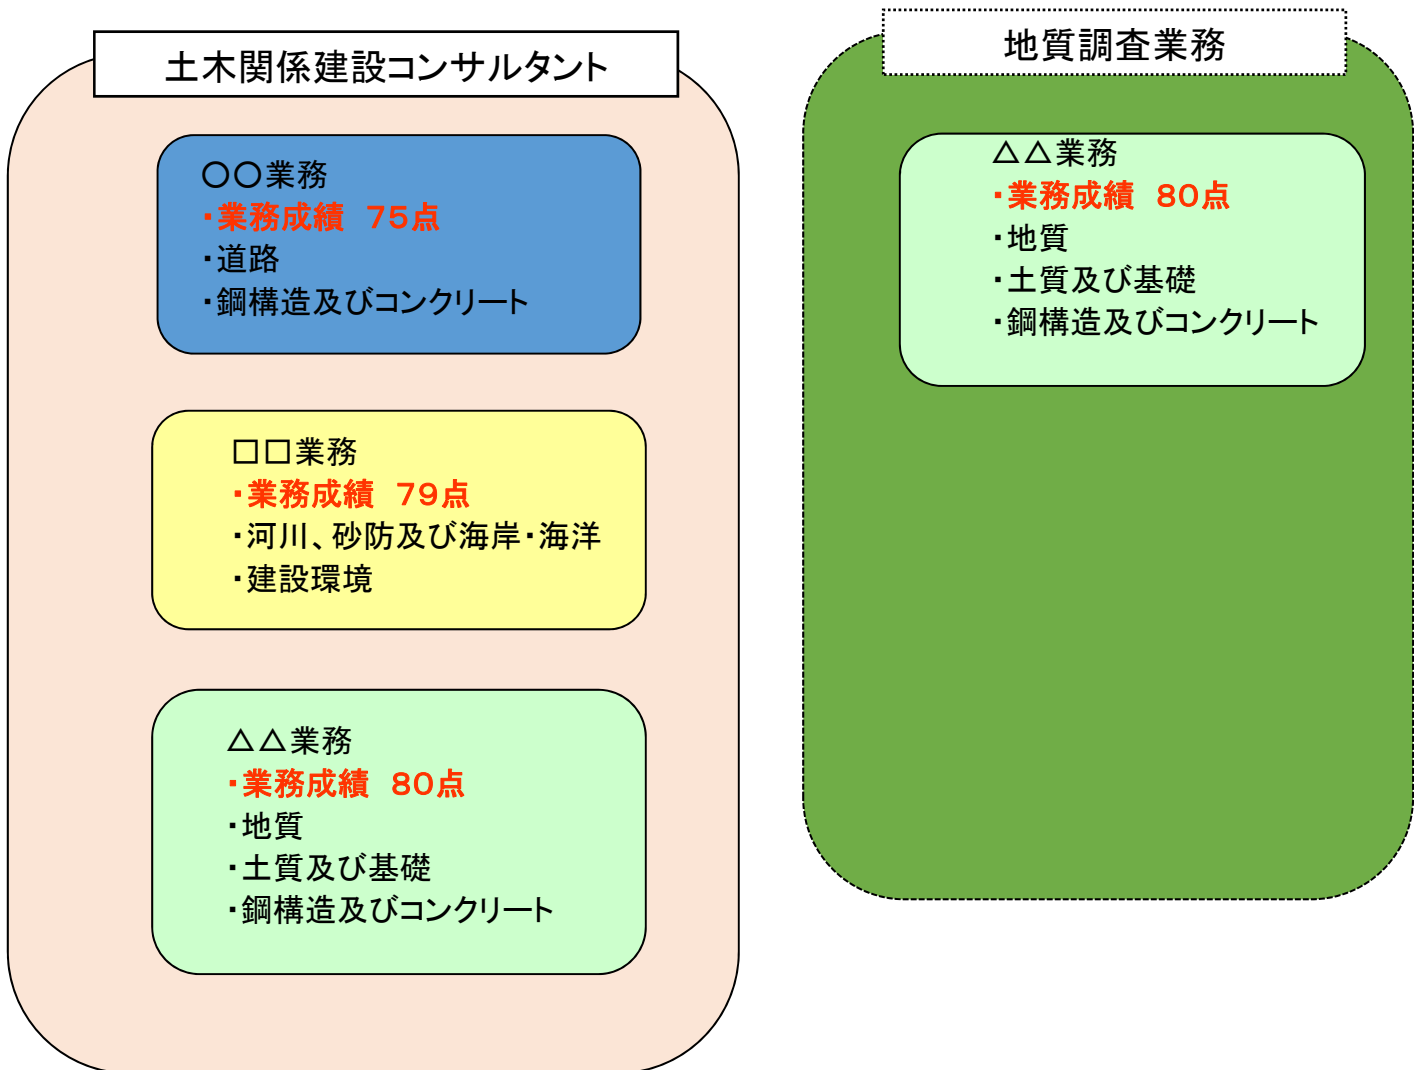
土木関係建設コンサルタント

○○業務
・業務成績 75点
・道路
・鋼構造及びコンクリート

□□業務
・業務成績 79点
・河川、砂防及び海岸・海洋
・建設環境

△△業務
・業務成績 80点
・地質
・土質及び基礎
・鋼構造及びコンクリート

地質調査業務

△△業務
・業務成績 80点
・地質
・土質及び基礎
・鋼構造及びコンクリート